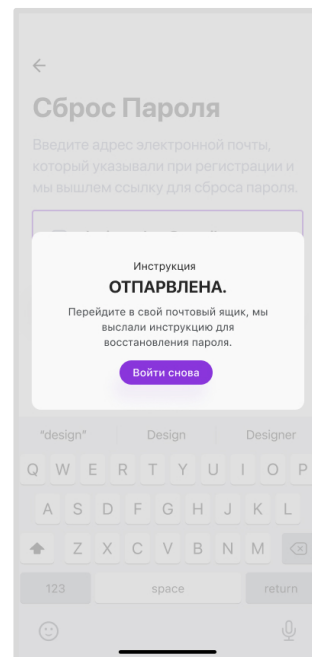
←

Сброс Пароля

Введите адрес электронной почты, который указывали при регистрации и мы вышлем ссылку для сброса пароля.

Инструкция

ОТПАРВЛЕНА.

Перейдите в свой почтовый ящик, мы выслали инструкцию для восстановления пароля.

Войти снова

"design" Design Designer

Q W E R T Y U I O P

A S D F G H J K L

Z X C V B N M

123 space return